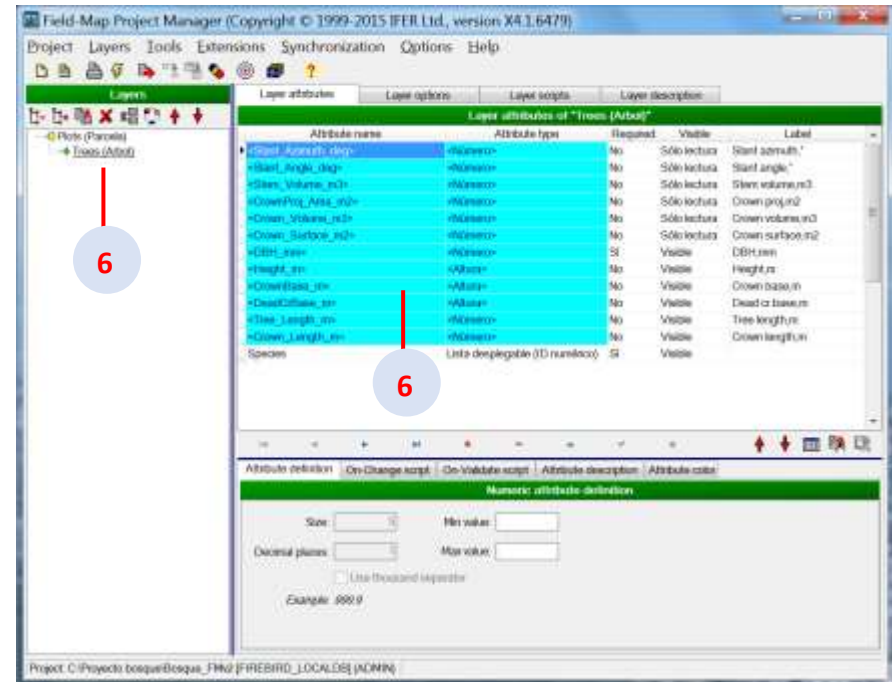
Field-Map Project Manager (Copyright © 1999-2015 IFER Ltd., version X4.1.6479)

Project Layers Tools Extensions Synchronization Options Help

Layers

Plots (Parcela)
Trees (Arbol)

6

Layer attributes | Layer options | Layer scripts | Layer description

Layer attributes of "Trees (Arbol)"

| Attribute name | Attribute type | Required | Visible | Label |
|---|---|---|---|---|
| <Start_Azimuth_deg> | <Número> | No | Sólo lectura | Start azimuth,° |
| <Start_Angle_deg> | <Número> | No | Sólo lectura | Start angle,° |
| <Stem_Volume_m3> | <Número> | No | Sólo lectura | Stem volume,m3 |
| <CrownProj_Area_m2> | <Número> | No | Sólo lectura | Crown proj,m2 |
| <Crown_Volume_m3> | <Número> | No | Sólo lectura | Crown volume,m3 |
| <Crown_Surface_m2> | <Número> | No | Sólo lectura | Crown surface,m2 |
| <DBH_mm> | <Número> | Sí | Visible | DBH,mm |
| <Height_m> | <Altura> | No | Visible | Height,m |
| <CrownBase_m> | <Altura> | No | Visible | Crown base,m |
| <DeadCrBase_m> | <Altura> | No | Visible | Dead cr.base,m |
| <Tree_Length_m> | <Número> | No | Visible | Tree length,m |
| <Crown_Length_m> | <Número> | No | Visible | Crown length,m |
| Species | Lista desplegable (ID numérico) | Sí | Visible | |

6

Attribute definition | On-Change script | On-Validate script | Attribute description | Attribute color

Numeric attribute definition

Size: | Min value:
Decimal places: | Max value:
Use thousand separator
Example: 999.9

Project: C:\Proyecto bosque\Bosque_FM\2 [FIREBIRD_LOCALDB] [ADMIN]